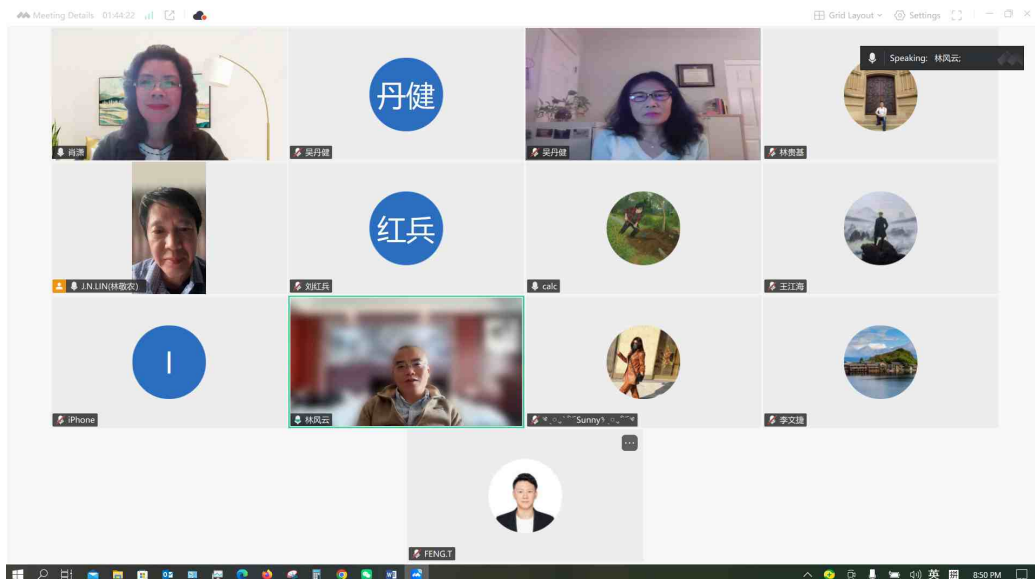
Meeting Details 01:44:22

Grid Layout Settings

Speaking: 林风云;

肖澜

丹健

吴丹健

吴丹健

林贵基

J.N.LIN(林敬农)

红兵

刘红兵

calc

王江海

I

iPhone

林风云

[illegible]Sunny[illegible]

李文捷

FENG.T

英

8:50 PM